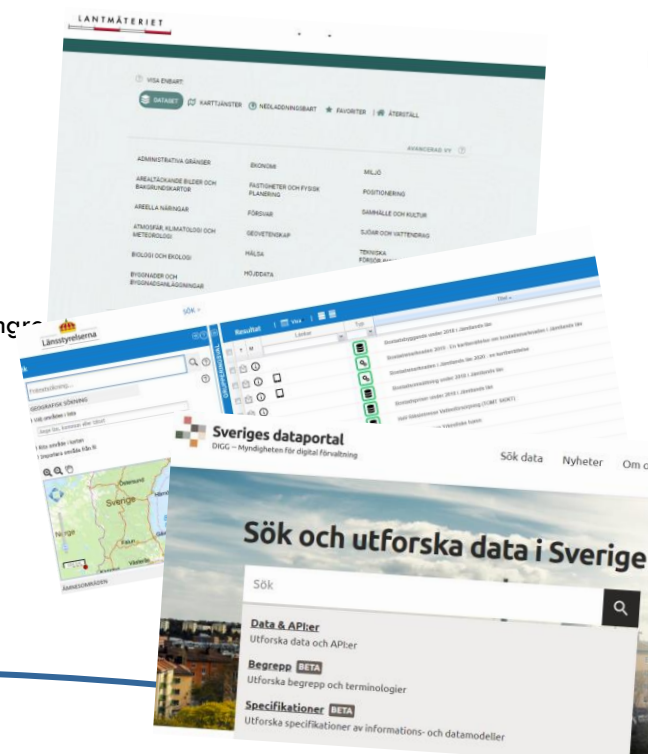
LANTMÄTERIET

VISA ENBART:

DATASET KARTTJÄNSTER NEDLADDNINGSBART FAVORITER ÅTERSTÄLL

AVANCERAD VY

ADMINISTRATIVA GRÄNSER
AREALTÄCKANDE BILDER OCH BAKGRUNDSKARTOR
AREELLA NÄRINGAR
ATMOSFÄR, KLIMATOLOGI OCH METEOROLOGI
BIOLOGI OCH EKOLOGI
BYGGNADER OCH BYGGNADSANLÄGGNINGAR

EKONOMI
FASTIGHETER OCH FYSISK PLANERING
FÖRSVAR
GEOVETENSKAP
HÄLSA
HÖJDDATA

MILJÖ
POSITIONERING
SAMHÄLLE OCH KULTUR
SJÖAR OCH VATTENDRAG
TEKNISKA FÖRSÖRJNING

Länsstyrelserna

SÖK

Fritextsökning...

GEOGRAFISK SÖKNING

Sverige

Resultat | Visa

Länkar | Typ | Titel

Socialtjänsten 2019 i Jämtlands län
Socialtjänsten 2020 i Jämtlands län

Sveriges dataportal
DIGG – Myndigheten för digital förvaltning

Sök data Nyheter Om o

Sök och utforska data i Sverige

Sök

Data & API:er
Utforska data och API:er

Begrepp BETA
Utforska begrepp och terminologier

Specifikationer BETA
Utforska specifikationer av informations- och datamodeller